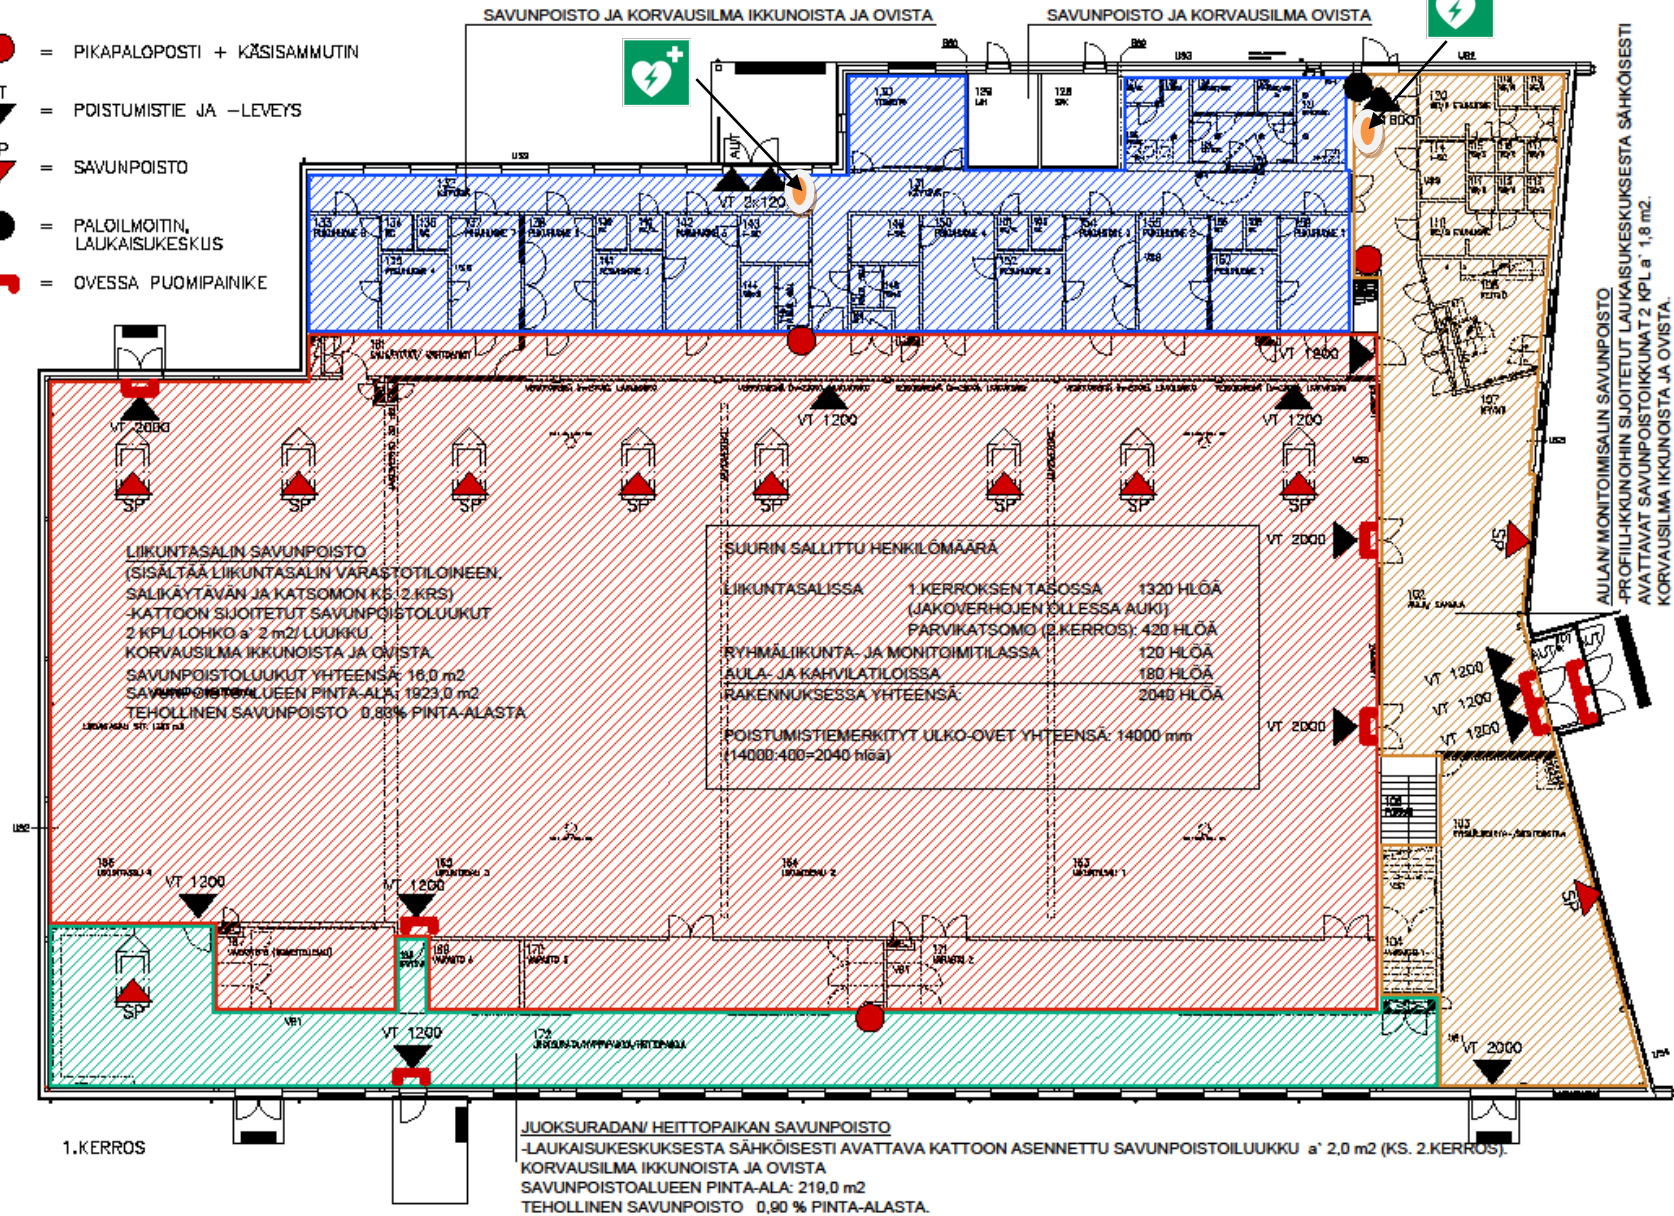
= PIKAPALOPOSTI + KÄSISAMMUTIN

= POISTUMISTIE JA -LEVEYS

= SAVUNPOISTO

= PALOILMOITIN, LAUKAISUKESKUS

= OVESSA PUOMIPAINIKE

SAVUNPOISTO JA KORVAUSILMA IKKUNOISTA JA OVISTA

SAVUNPOISTO JA KORVAUSILMA OVISTA

VT 2x1200

VT 1200

VT 2000

VT 1200

VT 1200

SP SP SP SP SP SP SP SP

VT 2000

VT 2000

VT 1200

VT 1200

VT 1200

LIIKUNTASALIN SAVUNPOISTO
(SISÄLTÄÄ LIIKUNTASALIN VARASTOTILOINEEN, SALIKÄYTÄVÄN JA KATSOMON KS. 2.KRS)
-KATTOON SIJOITETUT SAVUNPOISTOLUUKUT 2 KPL/ LOHKO a´ 2 m2/ LUUKKU.
KORVAUSILMA IKKUNOISTA JA OVISTA.
SAVUNPOISTOLUUKUT YHTEENSÄ: 16,0 m2
SAVUNPOISTOALUEEN PINTA-ALA: 1923,0 m2
TEHOLLINEN SAVUNPOISTO 0,83% PINTA-ALASTA

SUURIN SALLITTU HENKILÖMÄÄRÄ

LIIKUNTASALISSA 1.KERROKSEN TASOSSA 1320 HLÖÄ
(JAKOVERHOJEN OLLESSA AUKI)
PARVIKATSOMO (2.KERROS): 420 HLÖÄ
RYHMÄLIIKUNTA- JA MONITOIMITILASSA 120 HLÖÄ
AULA- JA KAHVILATILOISSA 180 HLÖÄ
RAKENNUKSESSA YHTEENSÄ: 2040 HLÖÄ

POISTUMISTIEMERKITYT ULKO-OVET YHTEENSÄ: 14000 mm
(14000:400=2040 hlöä)

VT 1200

VT 1200

SP

VT 1200

VT 2000

AULAN/ MONITOIMISALIN SAVUNPOISTO
-PROFIILI-IKKUNOIHIN SIJOITETUT LAUKAISUKESKUKSESTA SÄHKÖISESTI AVATTAVAT SAVUNPOISTOIKKUNAT 2 KPL a´ 1,8 m2.
KORVAUSILMA IKKUNOISTA JA OVISTA.

1.KERROS

JUOKSURADAN/ HEITTOPAIKAN SAVUNPOISTO
-LAUKAISUKESKUKSESTA SÄHKÖISESTI AVATTAVA KATTOON ASENNETTU SAVUNPOISTOILUUKKU a´ 2,0 m2 (KS. 2.KERROS).
KORVAUSILMA IKKUNOISTA JA OVISTA
SAVUNPOISTOALUEEN PINTA-ALA: 219,0 m2
TEHOLLINEN SAVUNPOISTO 0,90 % PINTA-ALASTA.